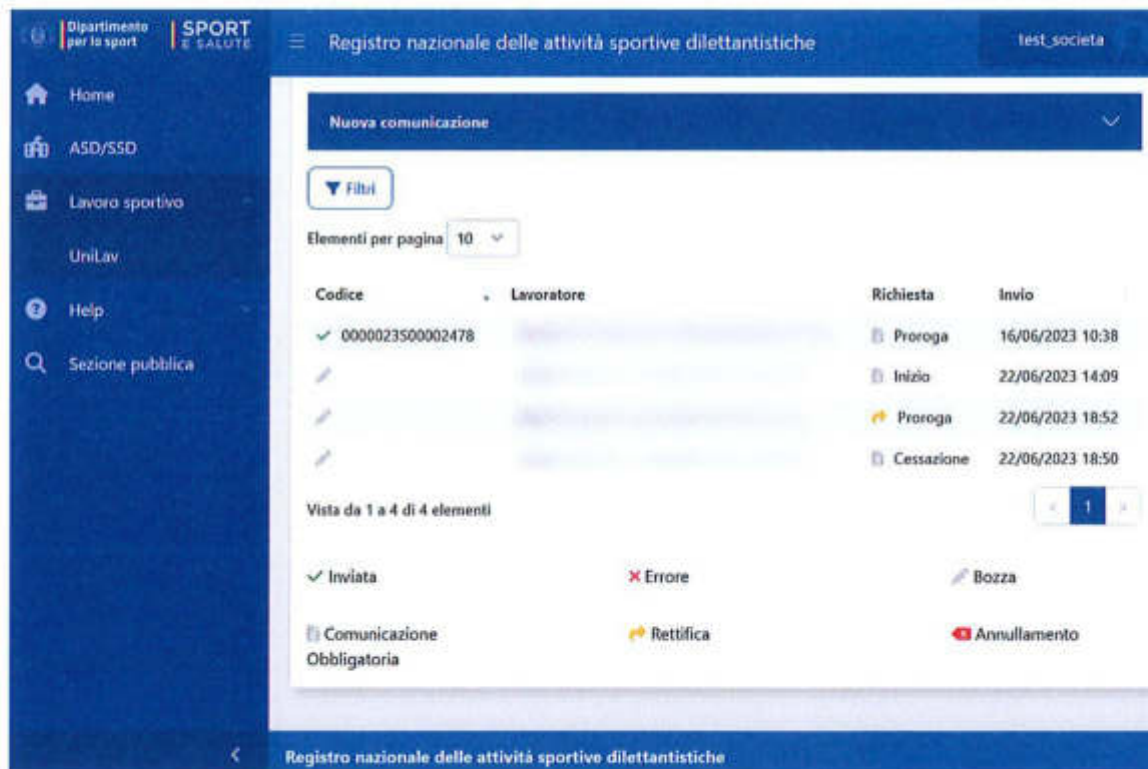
Dipartimento per lo sport | SPORT E SALUTE

Registro nazionale delle attività sportive dilettantistiche

test_societa

Home
ASD/SSD
Lavoro sportivo
UniLav
Help
Sezione pubblica

Nuova comunicazione

Filtri

Elementi per pagina 10

| Codice | Lavoratore | Richiesta | Invio |
|---|---|---|---|
| 0000023500002478 | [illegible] | Proroga | 16/06/2023 10:38 |
| | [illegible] | Inizio | 22/06/2023 14:09 |
| | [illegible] | Proroga | 22/06/2023 18:52 |
| | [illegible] | Cessazione | 22/06/2023 18:50 |

Vista da 1 a 4 di 4 elementi

1

Inviata
Errore
Bozza
Comunicazione Obbligatoria
Rettifica
Annullamento

Registro nazionale delle attività sportive dilettantistiche